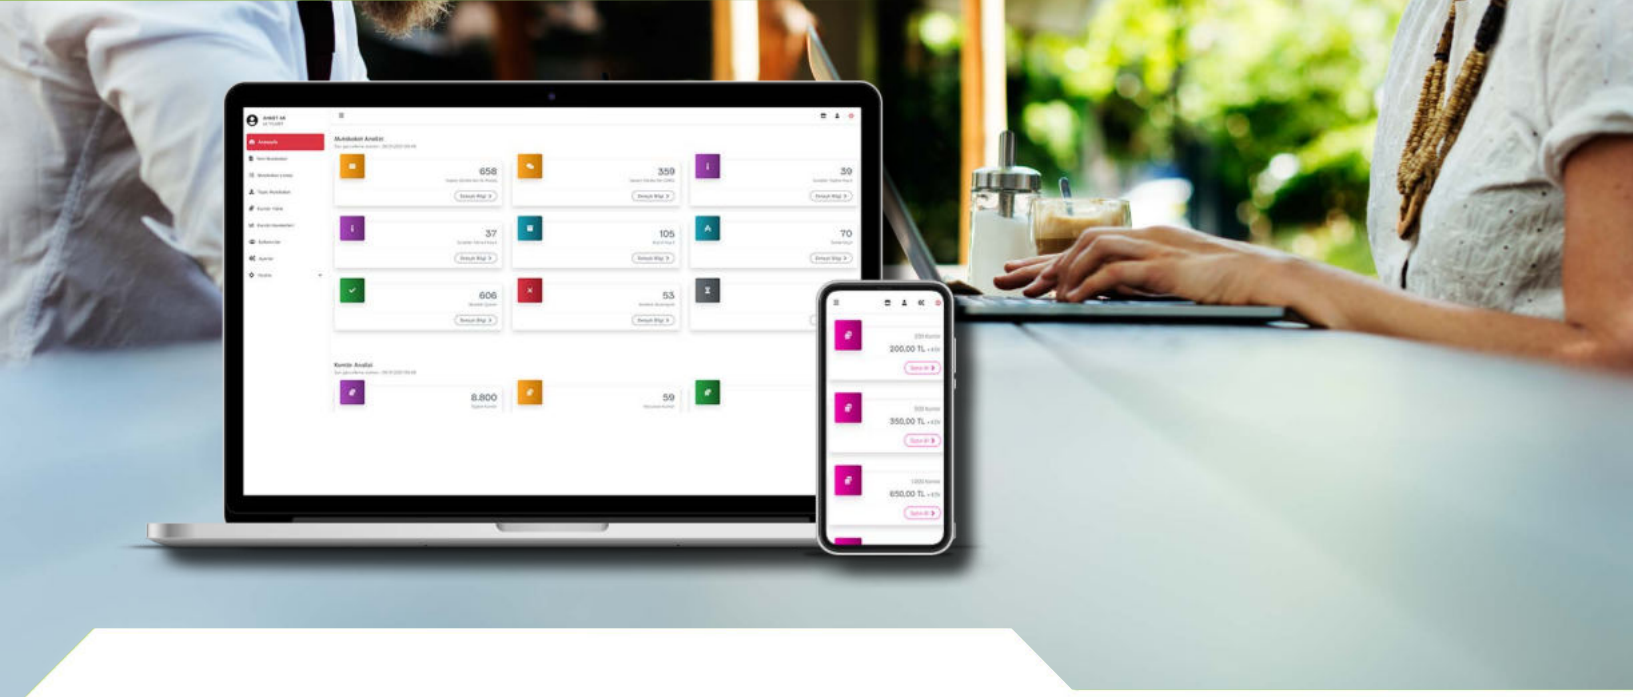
Anasayfa

Müdahale Analizi

658

Detaylı Bilgi

359

Detaylı Bilgi

39

Detaylı Bilgi

37

Detaylı Bilgi

105

Detaylı Bilgi

70

Detaylı Bilgi

606

Detaylı Bilgi

53

Detaylı Bilgi

Kontör Analizi

8.800

59

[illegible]

200,00 TL

Satın Al

350,00 TL

Satın Al

650,00 TL

Satın Al